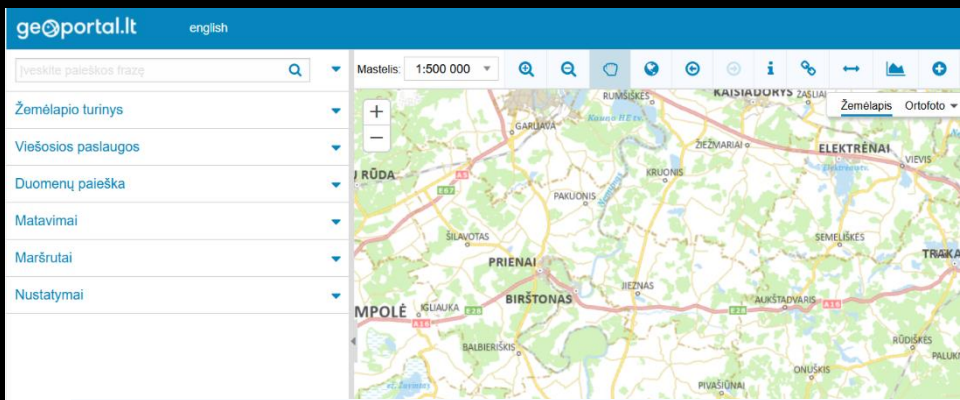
geoportal.lt english

Įveskite paieškos frazę

Žemėlapio turinys
Viešosios paslaugos
Duomenų paieška
Matavimai
Maršrutai
Nustatymai

Mastelis: 1:500 000

Žemėlapis Ortofoto

+
−

RUMŠIŠKĖS
KAIŠIADORYS
ŽASLIAI
GARLIAVA
Kauno HE tv.
ŽIEŽMARIAI
ELEKTRĖNAI
VIEVIS
Elektrėnų tv.
J. RŪDA
E67
PAKUONIS
KRUONIS
ŠILAVOTAS
SEMELIŠKĖS
PRIENAI
TRAKAI
JIEZNAS
MPOLĖ
IGLIAUKA
E28
BIRŠTONAS
AUKŠTADVARIS
A16
E28
A16
BALBIERIŠKIS
RŪDIŠKĖS
PALUK
ONUŠKIS
PIVAŠIŪNAI
Žuvintas